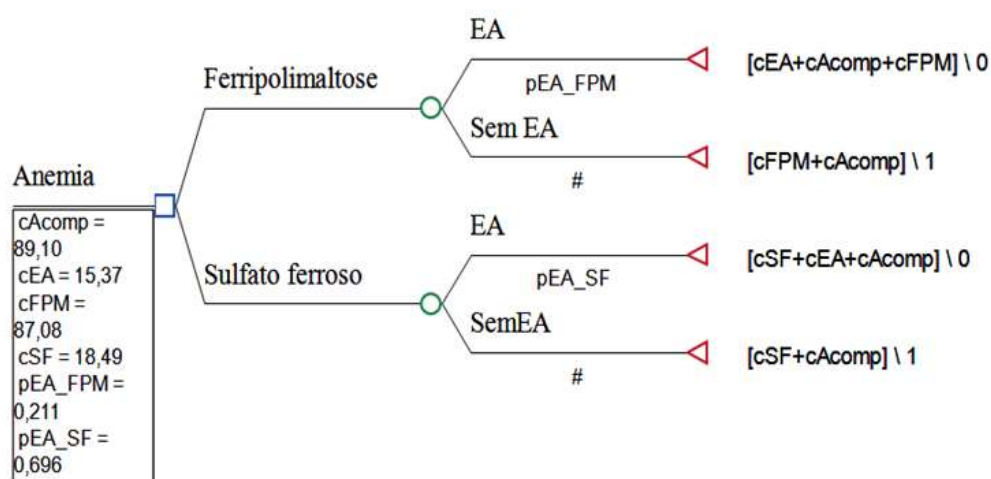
Anemia

cAcomp = 89,10
cEA = 15,37
cFPM = 87,08
cSF = 18,49
pEA_FPM = 0,211
pEA_SF = 0,696

Ferripolimaltose

EA
pEA_FPM
[cEA+cAcomp+cFPM] \ 0

Sem EA
#
[cFPM+cAcomp] \ 1

Sulfato ferroso

EA
pEA_SF
[cSF+cEA+cAcomp] \ 0

SemEA
#
[cSF+cAcomp] \ 1